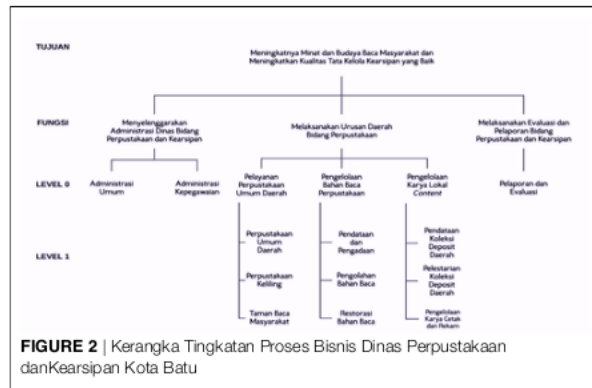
TUJUAN

Meningkatnya Minat dan Budaya Baca Masyarakat dan Meningkatkan Kualitas Tata Kelola Kearsipan yang Baik

FUNGSI

Menyelenggarakan Administrasi Dinas Bidang Perpustakaan dan Kearsipan

Melaksanakan Urusan Daerah Bidang Perpustakaan

Melaksanakan Evaluasi dan Pelaporan Bidang Perpustakaan dan Kearsipan

LEVEL 0

Administrasi Umum

Administrasi Kepegawaian

Pelayanan Perpustakaan Umum Daerah

Pengelolaan Bahan Baca Perpustakaan

Pengelolaan Karya Lokal Content

Pelaporan dan Evaluasi

LEVEL 1

Perpustakaan Umum Daerah

Perpustakaan Keliling

Taman Baca Masyarakat

Pendataan dan Pengadaan

Pengolahan Bahan Baca

Restorasi Bahan Baca

Pendataan Koleksi Deposit Daerah

Pelestarian Koleksi Deposit Daerah

Pengelolaan Karya Cetak dan Rekam

FIGURE 2 | Kerangka Tingkatan Proses Bisnis Dinas Perpustakaan danKearsipan Kota Batu